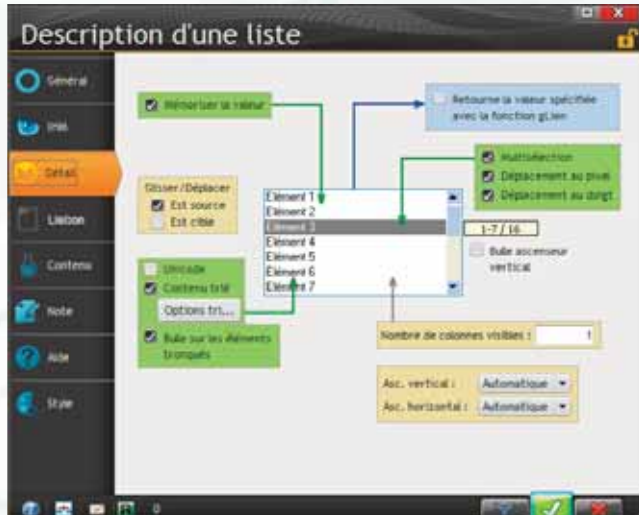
Description d'une liste

Général
Init
Détail
Liaison
Contenu
Note
Aide
Style

Mémoriser la valeur

Retourne la valeur spécifiée avec la fonction gLien

Multisélection
Déplacement au pivot
Déplacement au doigt

Glisser/Déplacer
Est source
Est cible

Elément 1
Elément 2
Elément 3
Elément 4
Elément 5
Elément 6
Elément 7

1-7 / 16

Bulle ascenseur vertical

Unicode
Contenu trié
Options tri...
Bulle sur les éléments tronqués

Nombre de colonnes visibles : 1

Asc. vertical : Automatique
Asc. horizontal : Automatique

0